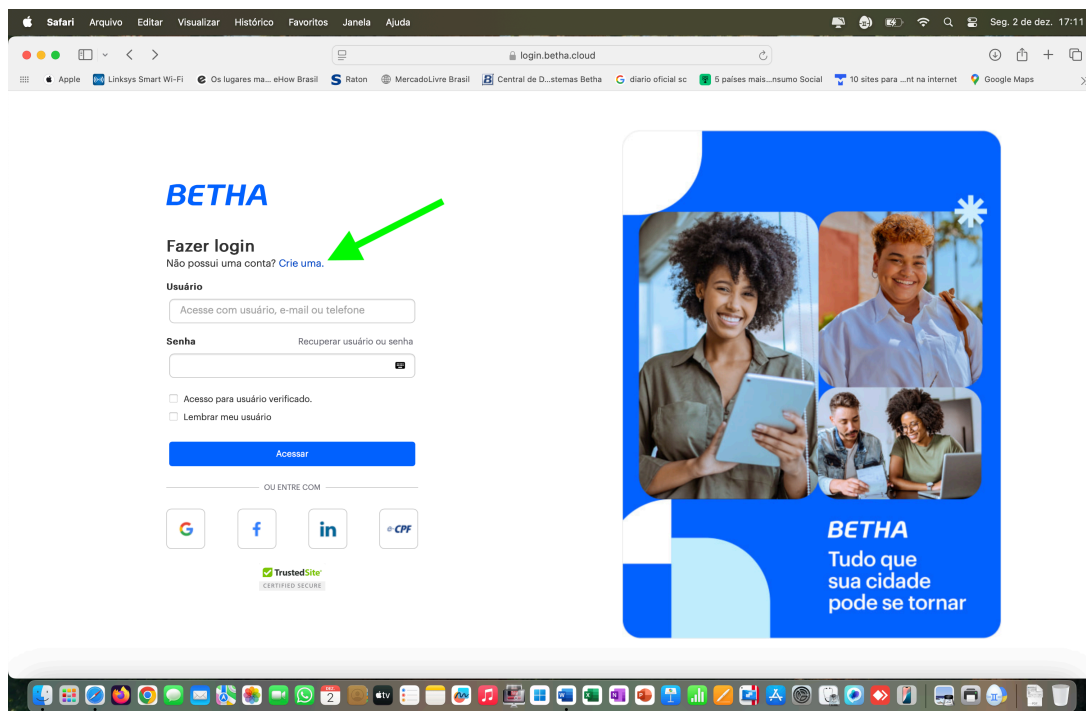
Safari Arquivo Editar Visualizar Histórico Favoritos Janela Ajuda

Seg. 2 de dez. 17:11

login.betha.cloud

Apple Linksys Smart Wi-Fi Os lugares ma... eHow Brasil Raton MercadoLivre Brasil Central de D...stemas Betha diario oficial sc 5 países mais...nsumo Social 10 sites para ...nt na internet Google Maps

BETHA

Fazer login
Não possui uma conta? Crie uma.

Usuário

Acesse com usuário, e-mail ou telefone

Senha

Recuperar usuário ou senha

Acesso para usuário verificado.

Lembrar meu usuário

Acessar

OU ENTRE COM

e-CPF

TrustedSite
CERTIFIED SECURE

BETHA
Tudo que sua cidade pode se tornar